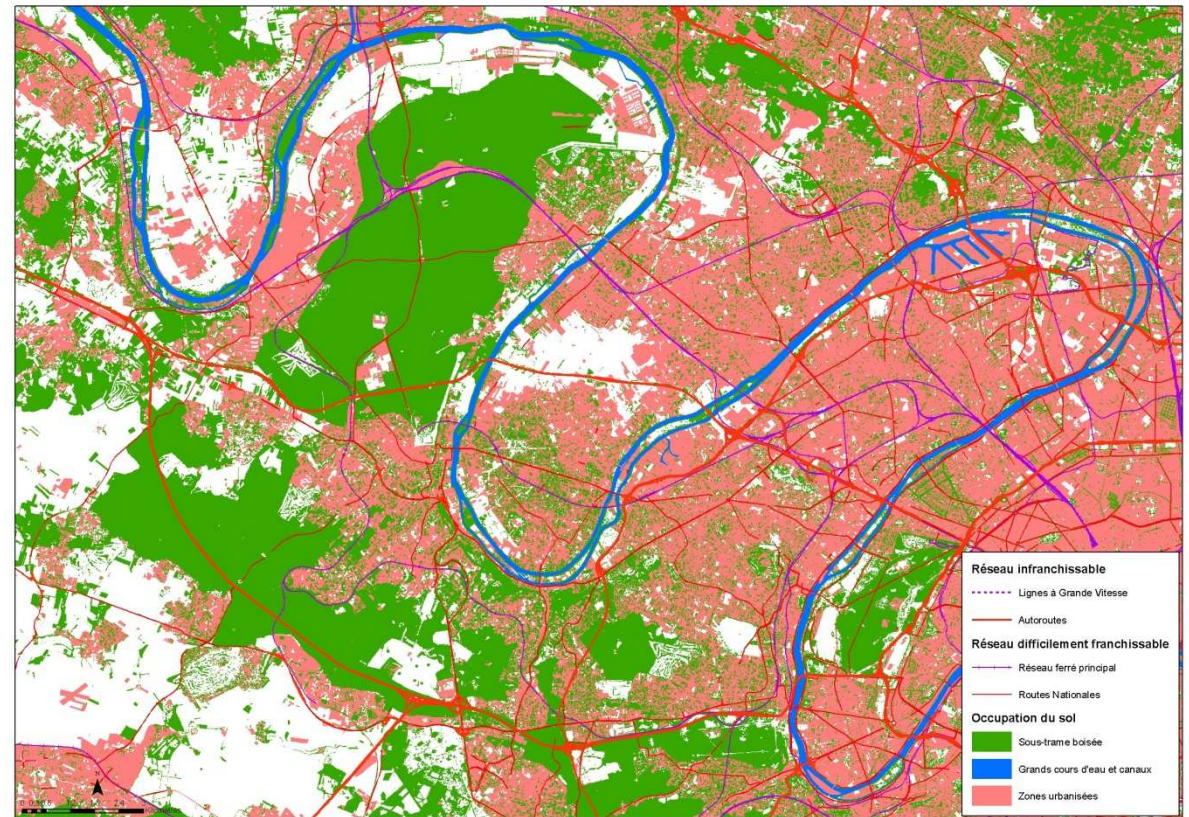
Réseau infranchissable

Lignes à Grande Vitesse

Autoroutes

Réseau difficilement franchissable

Réseau ferré principal

Routes Nationales

Occupation du sol

Sous-trame boisée

Grands cours d'eau et canaux

Zones urbanisées

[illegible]